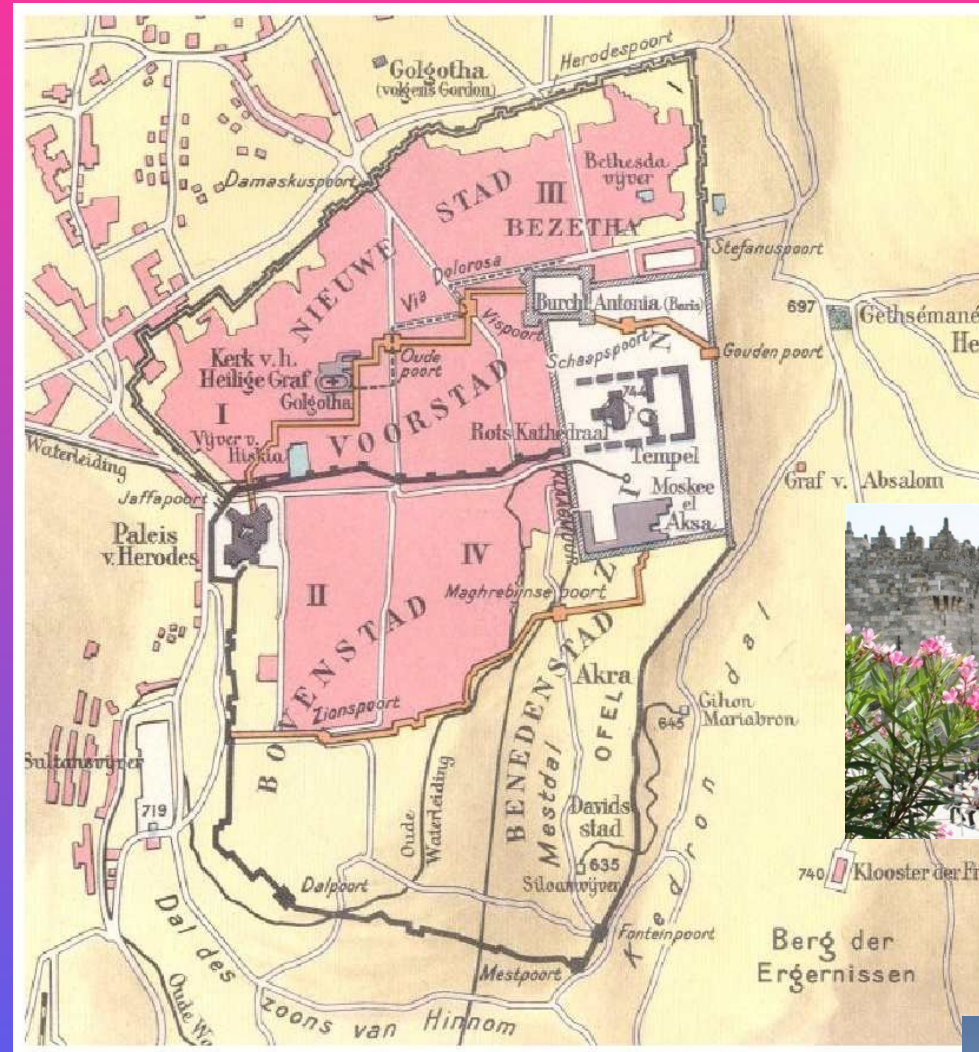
Herodespoort
Golgotha (volgens Gordon)
Bethesda vijver
Damaskuspoort
STAD III
BEZETHA
NIEUWE
Stefanuspoort
Via Dolorosa
Via
Burcht Antonia (Baris)
697
Gethsémané
He
Vispoort
Schaapspoort
Gouden poort
Kerk v.h. Heilige Graf
Oude poort
Golgotha
I
VOORSTAD
744
Vijver v. Hiskia
Rots Kathedraal
Tempel
Waterleiding
Jaffapoort
Moskee el Aksa
Graf v. Absalom
Paleis v. Herodes
II
IV
Maghrebijnse poort
BOVENSTAD
BENEDENSTAD
Akra
Zionspoort
OFEL
645
Gihon Mariabron
Sultansvijver
Oude
Waterleiding
Mestdal
Kedron dal
719
Davids stad
635
Dalpoort
Siloamvijver
740
Klooster der Fr
Fonteinpoort
Dal des
Oude Wa
Mestpoort
Berg der Ergernissen
zoons van Hinnom